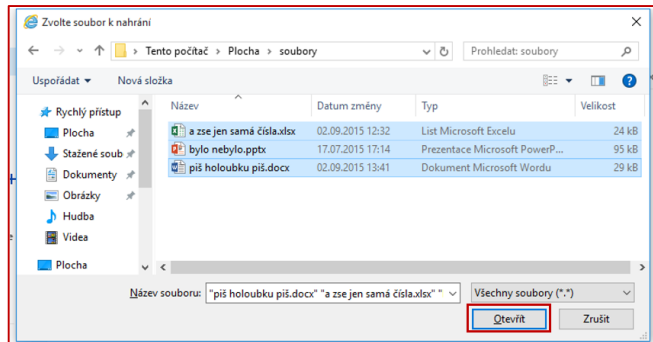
Zvolte soubor k nahrání

Tento počítač › Plocha › soubory

Prohledat: soubory

Uspořádat ▾ Nová složka

Rychlý přístup
Plocha
Stažené soub
Dokumenty
Obrázky
Hudba
Videa
Plocha

| Název | Datum změny | Typ | Velikost |
|---|---|---|---|
| a zse jen samá čísla.xlsx | 02.09.2015 12:32 | List Microsoft Excelu | 24 kB |
| bylo nebylo.pptx | 17.07.2015 17:14 | Prezentace Microsoft PowerP... | 95 kB |
| piš holoubku piš.docx | 02.09.2015 13:41 | Dokument Microsoft Wordu | 29 kB |

Název souboru: "piš holoubku piš.docx" "a zse jen samá čísla.xlsx" "

Všechny soubory (*.*)

Otevřít

Zrušit